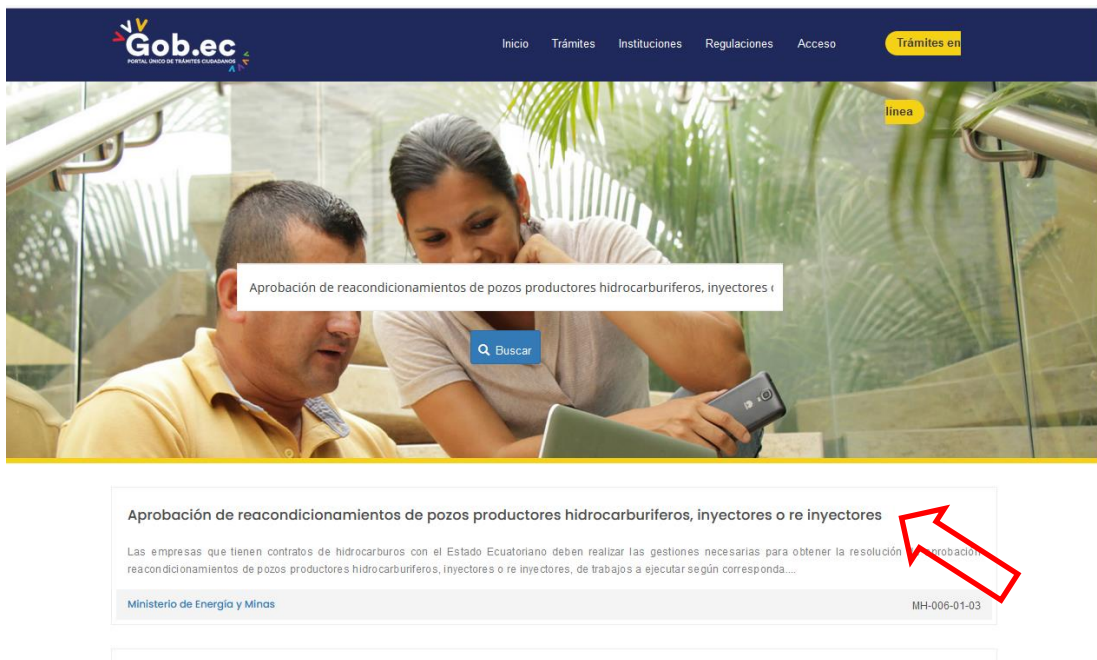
Gob.ec
PORTAL ÚNICO DE TRÁMITES CIUDADANOS

Inicio Trámites Instituciones Regulaciones Acceso

Trámites en línea

Aprobación de reacondicionamientos de pozos productores hidrocarburiferos, inyectores o

Buscar

Aprobación de reacondicionamientos de pozos productores hidrocarburiferos, inyectores o re inyectores

Las empresas que tienen contratos de hidrocarburos con el Estado Ecuatoriano deben realizar las gestiones necesarias para obtener la resolución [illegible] aprobación reacondicionamientos de pozos productores hidrocarburiferos, inyectores o re inyectores, de trabajos a ejecutar según corresponda....

Ministerio de Energía y Minas

MH-006-01-03